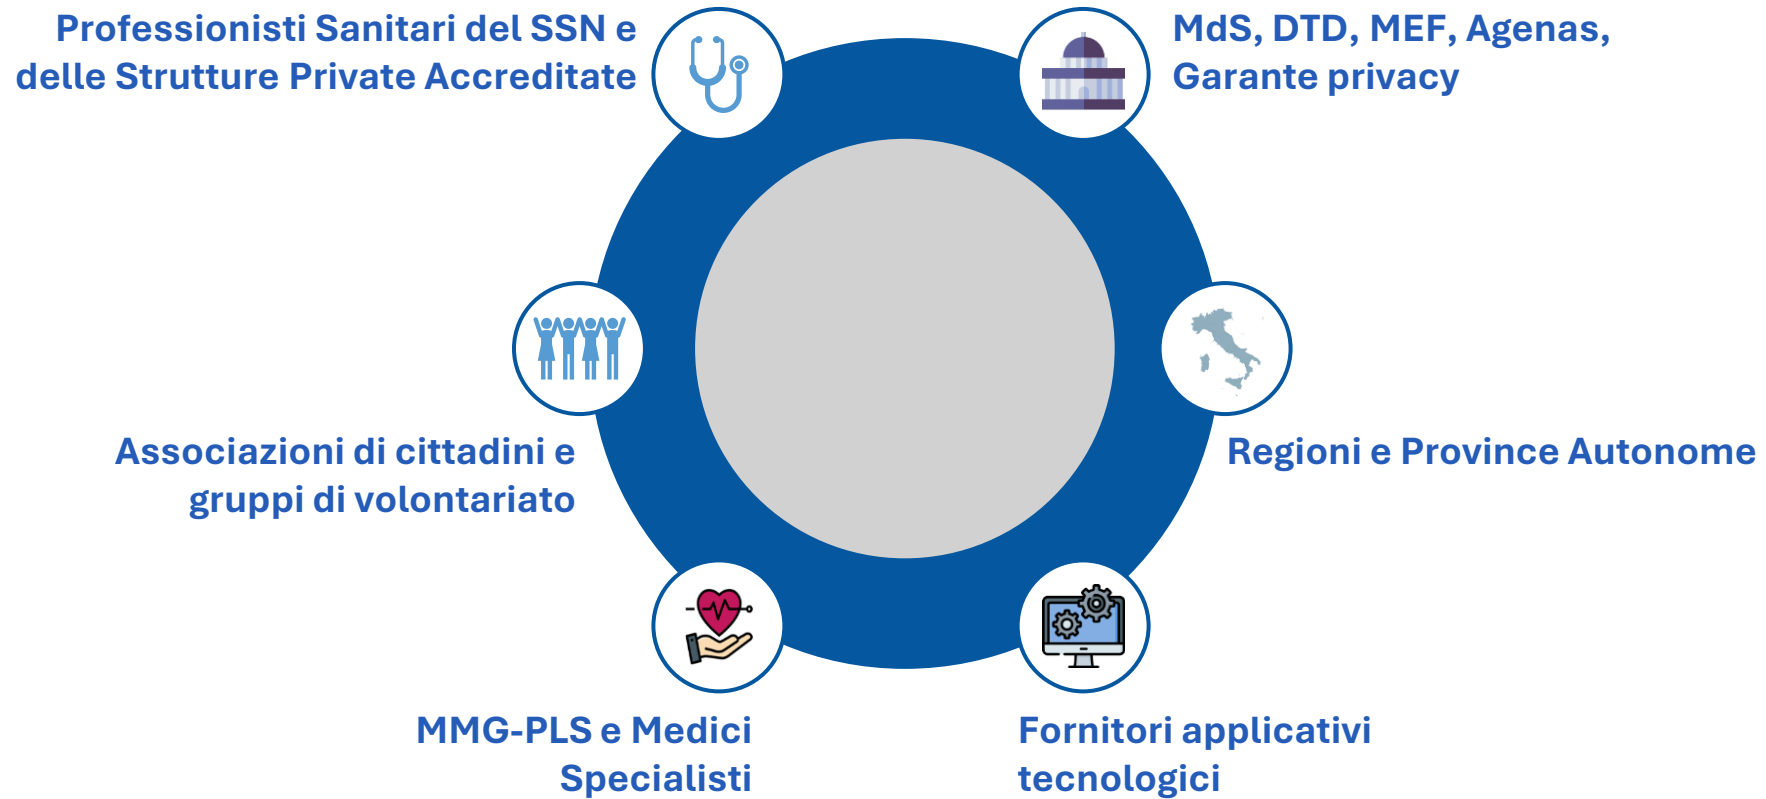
Professionisti Sanitari del SSN e delle Strutture Private Accreditate

MdS, DTD, MEF, Agenas, Garante privacy

Associazioni di cittadini e gruppi di volontariato

Regioni e Province Autonome

MMG-PLS e Medici Specialisti

Fornitori applicativi tecnologici